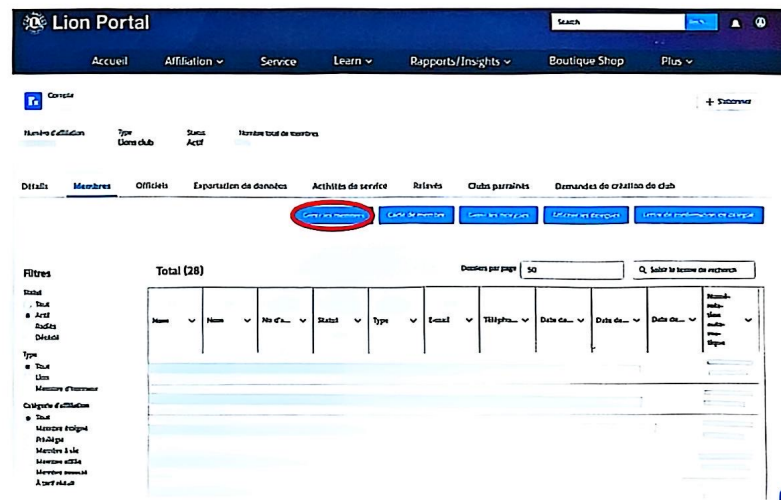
Lion Portal

Search

Accueil Affiliation ⌄ Service Learn ⌄ Rapports/Insights ⌄ Boutique Shop Plus ⌄

Compte

+ S'abonner

Numéro d'affiliation

Type
Lions club

Statut
Actif

Nombre total de membres

Détails Membres Officiels Exportation de données Activités de service Relevés Clubs parrainés Demandes de création de club

Gérer les membres | Carte de membre | Gérer les parrains | Gérer les délégués | Lettre de confirmation de délégué

Filtres

Statut
Tout
Actif
Radiés
Décédé

Type
Tout
Lion
Membre d'honneur

Catégorie d'affiliation
Tout
Membre titulaire
Privilège
Membre à vie
Membre affilié
Membre associé
À part entière

Total (28)

Dossiers par page 50

Saisir le terme de recherche

| Nom | Nom | No d'a... | Statut | Type | E-mail | Télépho... | Date de... | Date de... | Date de... | Numérotation automatique |
|---|---|---|---|---|---|---|---|---|---|---|